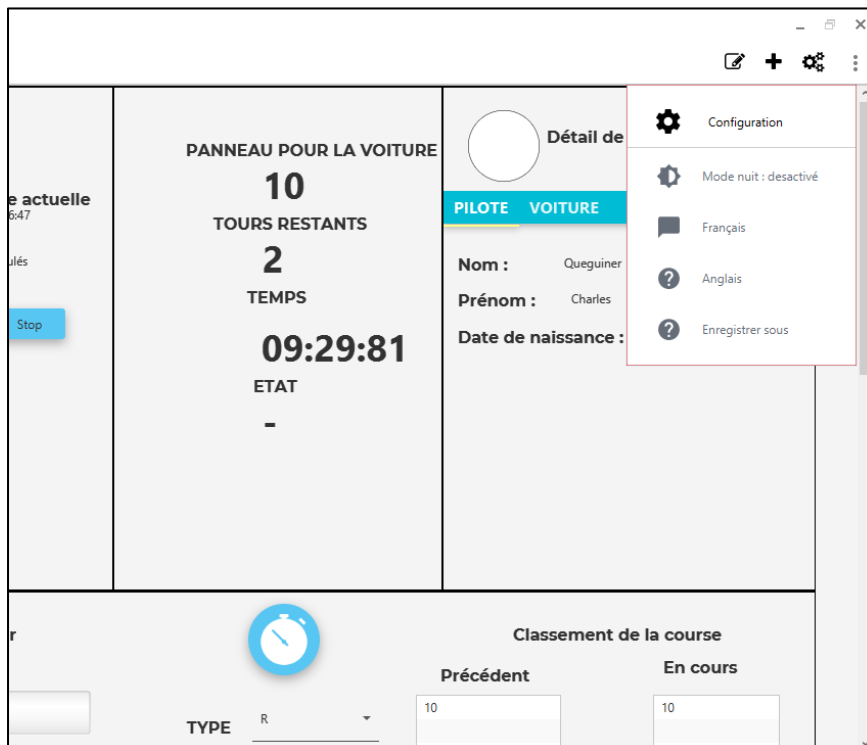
e actuelle
6:47

ulés

Stop

PANNEAU POUR LA VOITURE
10
TOURS RESTANTS
2
TEMPS
09:29:81
ETAT
-

Détail de

PILOTE VOITURE

Nom : Queguiner
Prénom : Charles
Date de naissance :

Configuration
Mode nuit : desactivé
Français
Anglais
Enregistrer sous

r

Classement de la course
Précédent
En cours
10
10
TYPE R